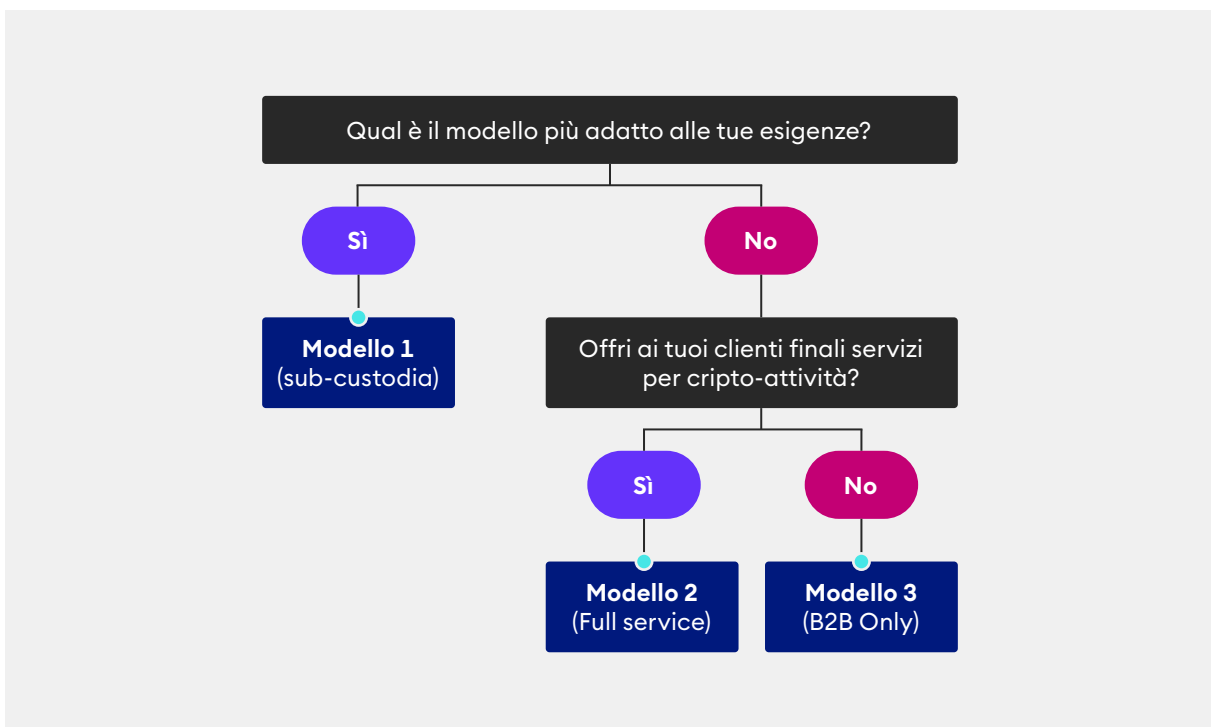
Qual è il modello più adatto alle tue esigenze?

Sì

No

**Modello 1**
(sub-custodia)

Offri ai tuoi clienti finali servizi per cripto-attività?

Sì

No

**Modello 2**
(Full service)

**Modello 3**
(B2B Only)